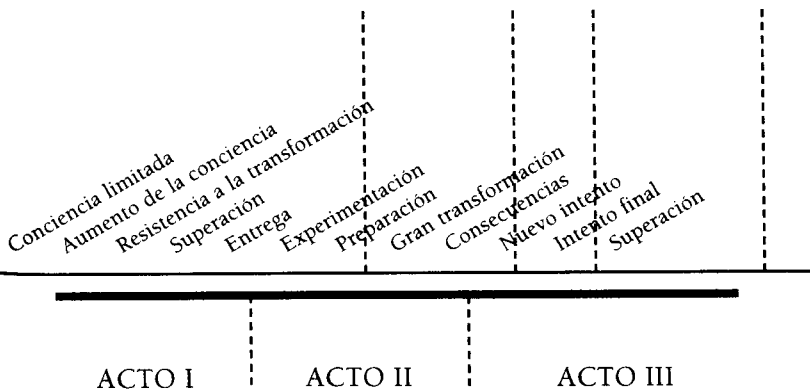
Conciencia limitada
Aumento de la conciencia
Resistencia a la transformación
Superación
Entrega
Experimentación
Preparación
Gran transformación
Consecuencias
Nuevo intento
Intento final
Superación

ACTO I
ACTO II
ACTO III